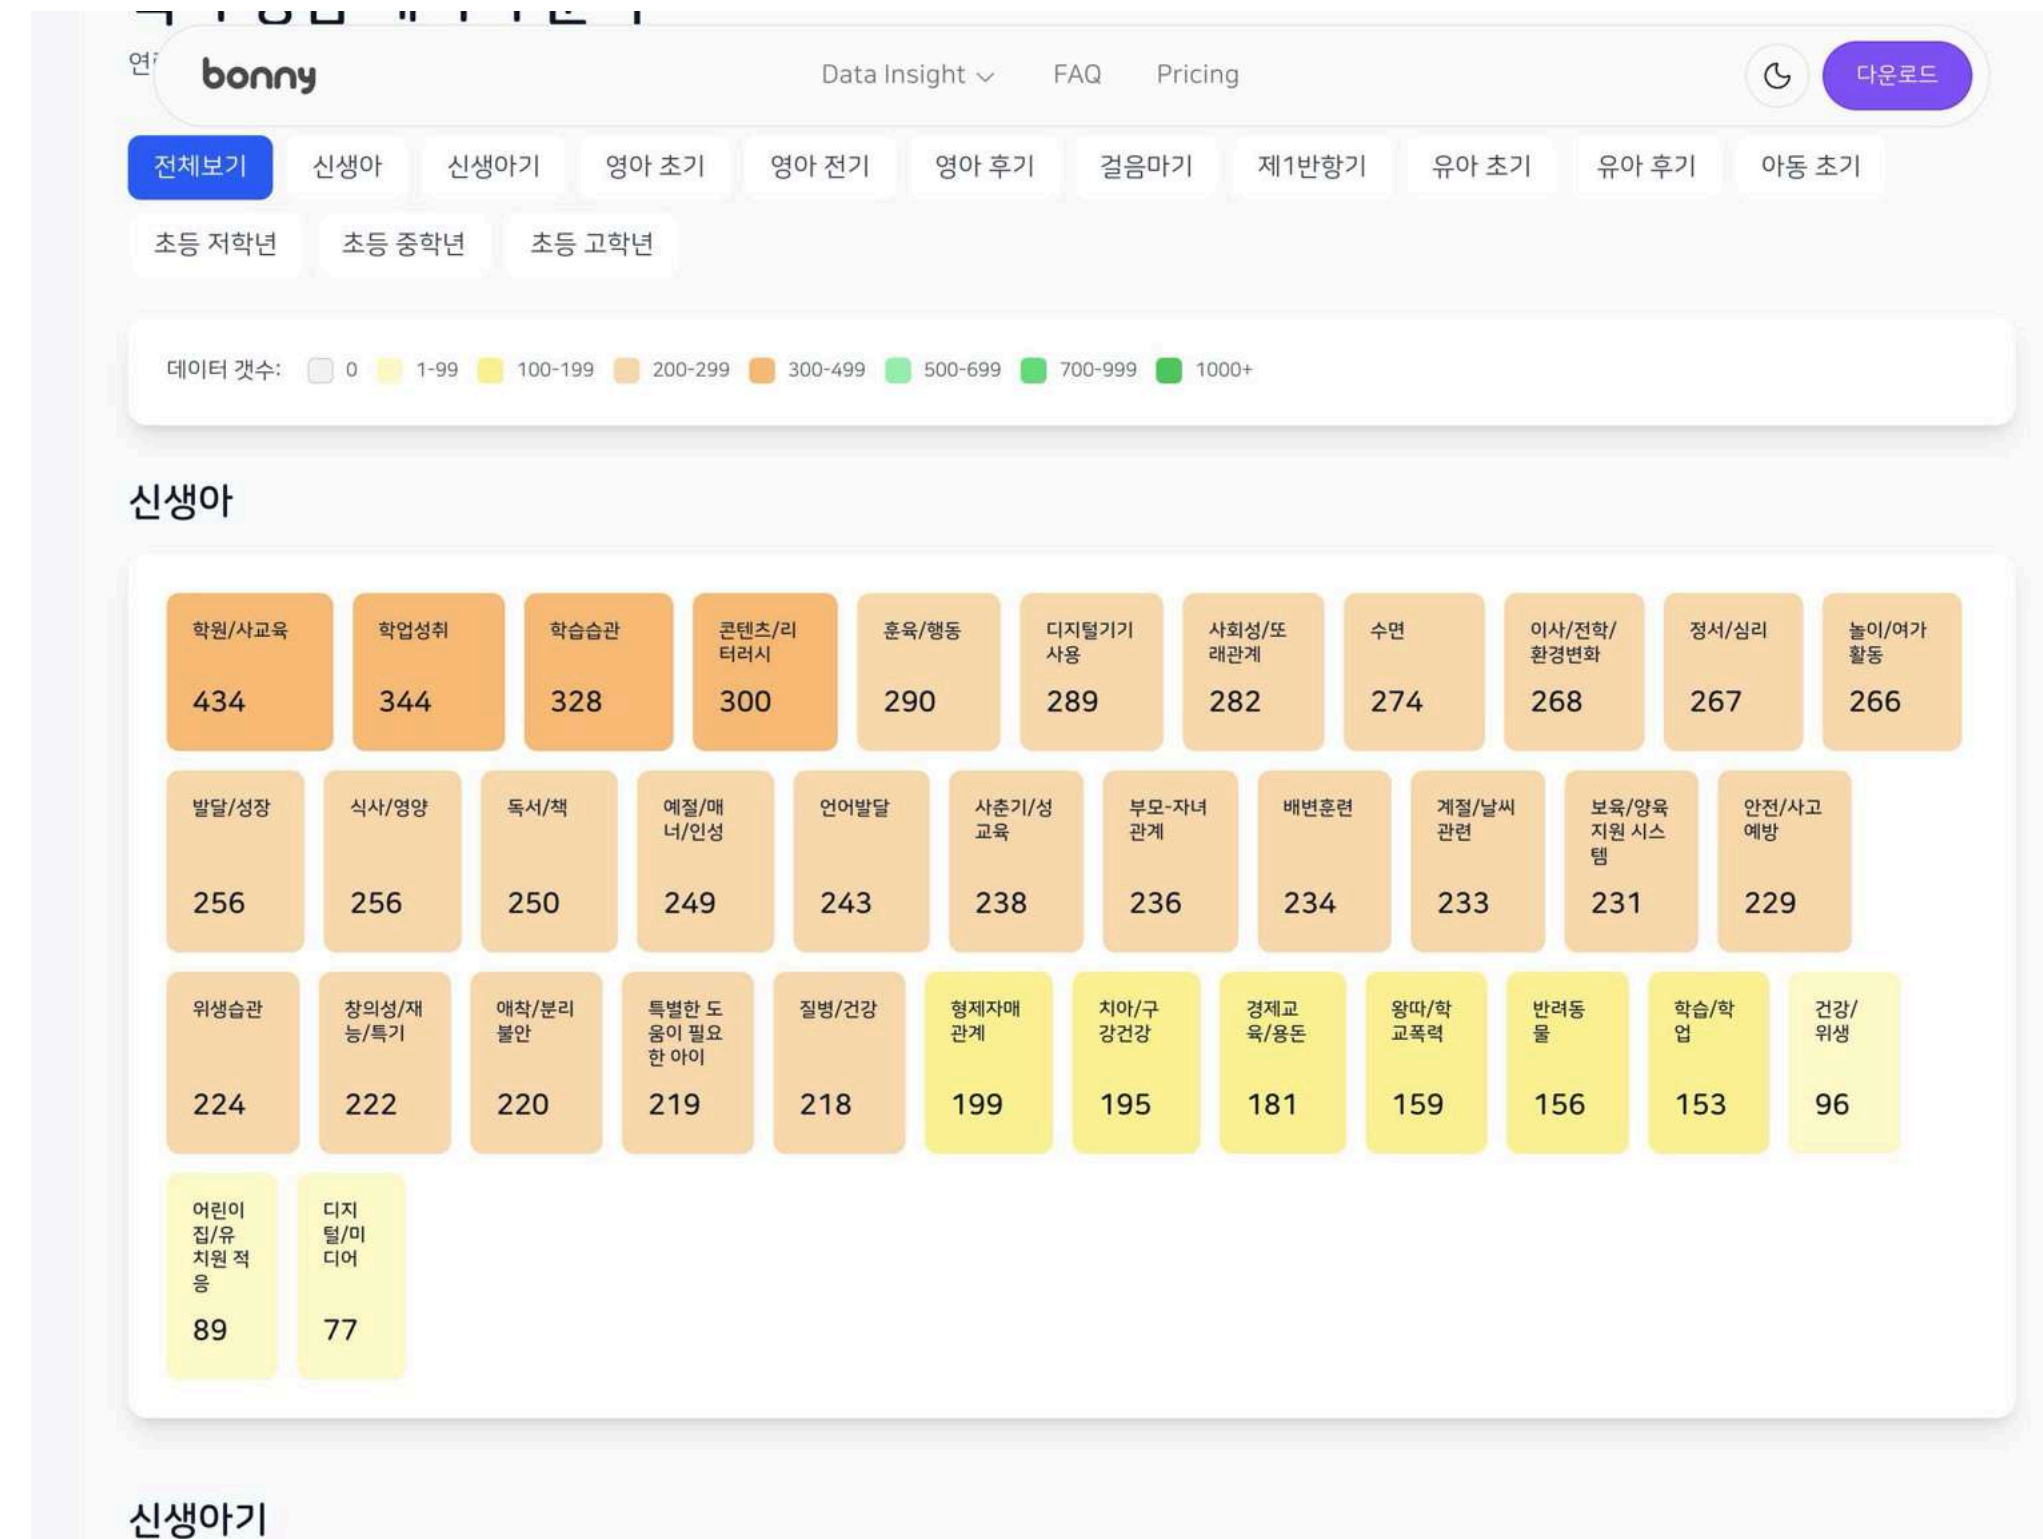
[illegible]

연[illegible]

bonny

Data Insight FAQ Pricing

다운로드

전체보기 신생아 신생아기 영아 초기 영아 전기 영아 후기 걸음마기 제1반항기 유아 초기 유아 후기 아동 초기 초등 저학년 초등 중학년 초등 고학년

데이터 갯수: 0 1-99 100-199 200-299 300-499 500-699 700-999 1000+

신생아

학원/사교육 434
학업성취 344
학습습관 328
콘텐츠/리터러시 300
훈육/행동 290
디지털기기 사용 289
사회성/또래관계 282
수면 274
이사/전학/환경변화 268
정서/심리 267
놀이/여가 활동 266
발달/성장 256
식사/영양 256
독서/책 250
예절/매너/인성 249
언어발달 243
사춘기/성교육 238
부모-자녀 관계 236
배변훈련 234
계절/날씨 관련 233
보육/양육 지원 시스템 231
안전/사고 예방 229
위생습관 224
창의성/재능/특기 222
애착/분리불안 220
특별한 도움이 필요한 아이 219
질병/건강 218
형제자매 관계 199
치아/구강건강 195
경제교육/용돈 181
왕따/학교폭력 159
반려동물 156
학습/학업 153
건강/위생 96
어린이집/유치원 적응 89
디지털/미디어 77

신생아기